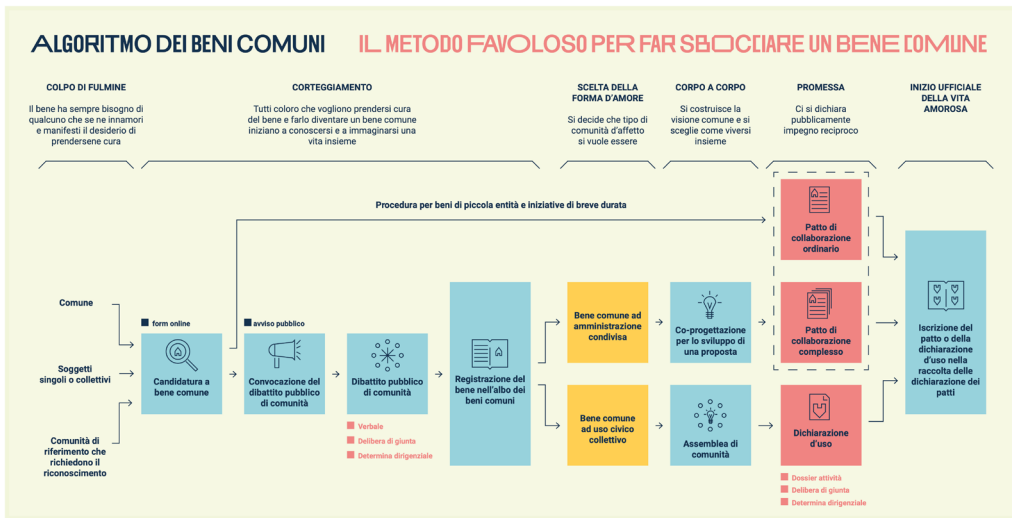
ALGORITMO DEI BENI COMUNI

IL METODO FAVOLOSO PER FAR SBOCCIARE UN BENE COMUNE

COLPO DI FULMINE

Il bene ha sempre bisogno di qualcuno che se ne innamori e manifesti il desiderio di prendersene cura

CORTEGGIAMENTO

Tutti coloro che vogliono prendersi cura del bene e farlo diventare un bene comune iniziano a conoscersi e a immaginarsi una vita insieme

SCELTA DELLA FORMA D'AMORE

Si decide che tipo di comunità d'affetto si vuole essere

CORPO A CORPO

Si costruisce la visione comune e si sceglie come viversi insieme

PROMESSA

Ci si dichiara pubblicamente impegno reciproco

INIZIO UFFICIALE DELLA VITA AMOROSA

Procedura per beni di piccola entità e iniziative di breve durata

Comune

Soggetti singoli o collettivi

Comunità di riferimento che richiedono il riconoscimento

form online

Candidatura a bene comune

avviso pubblico

Convocazione del dibattito pubblico di comunità

Dibattito pubblico di comunità

Verbale

Delibera di giunta

Determina dirigenziale

Registrazione del bene nell'albo dei beni comuni

Bene comune ad amministrazione condivisa

Bene comune ad uso civico collettivo

Co-progettazione per lo sviluppo di una proposta

Assemblea di comunità

Patto di collaborazione ordinario

Patto di collaborazione complesso

Dichiarazione d'uso

Dossier attività

Delibera di giunta

Determina dirigenziale

Iscrizione del patto o della dichiarazione d'uso nella raccolta delle dichiarazione dei patti